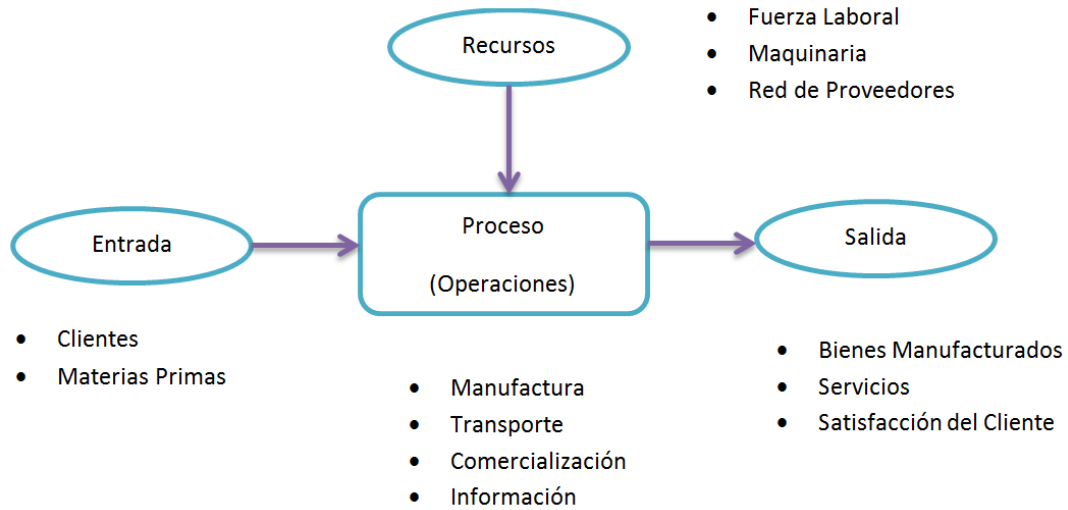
Recursos

- Fuerza Laboral
- Maquinaria
- Red de Proveedores

Entrada

Proceso

(Operaciones)

Salida

- Clientes
- Materias Primas

- Manufactura
- Transporte
- Comercialización
- Información

- Bienes Manufacturados
- Servicios
- Satisfacción del Cliente